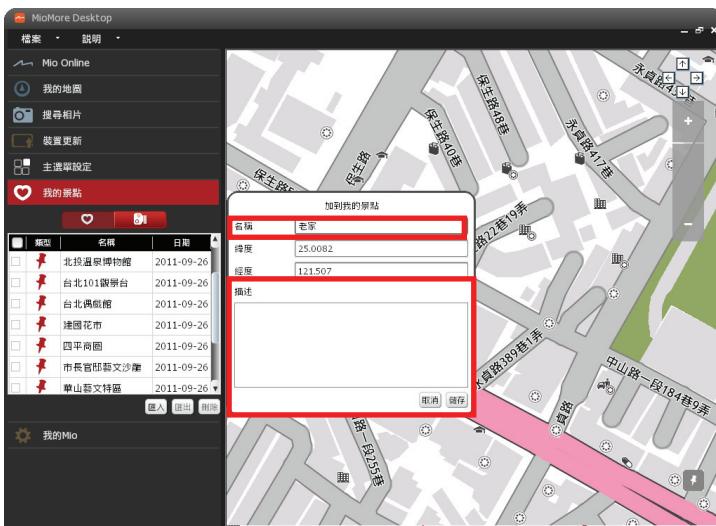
MioMore Desktop

檔案 說明

Mio Online
我的地圖
搜尋相片
裝置更新
主選單設定
我的景點

| | 類型 | 名稱 | 日期 |
|---|---|---|---|
| | | 北投溫泉博物館 | 2011-09-26 |
| | | 台北101觀景台 | 2011-09-26 |
| | | 台北偶戲館 | 2011-09-26 |
| | | 建國花市 | 2011-09-26 |
| | | 四平商圈 | 2011-09-26 |
| | | 市長官邸藝文沙龍 | 2011-09-26 |
| | | 華山藝文特區 | 2011-09-26 |

匯入 匯出 刪除

我的Mio

加到我的景點
名稱 老家
緯度 25.0082
經度 121.507
描述

取消 儲存

保生路48巷
保生路40巷
保生路
保生路
永貞路417巷
永貞路
保生路22巷19弄
永貞路389巷1弄
永貞路
中山路一段184巷6弄
中山路一段255巷
+
−